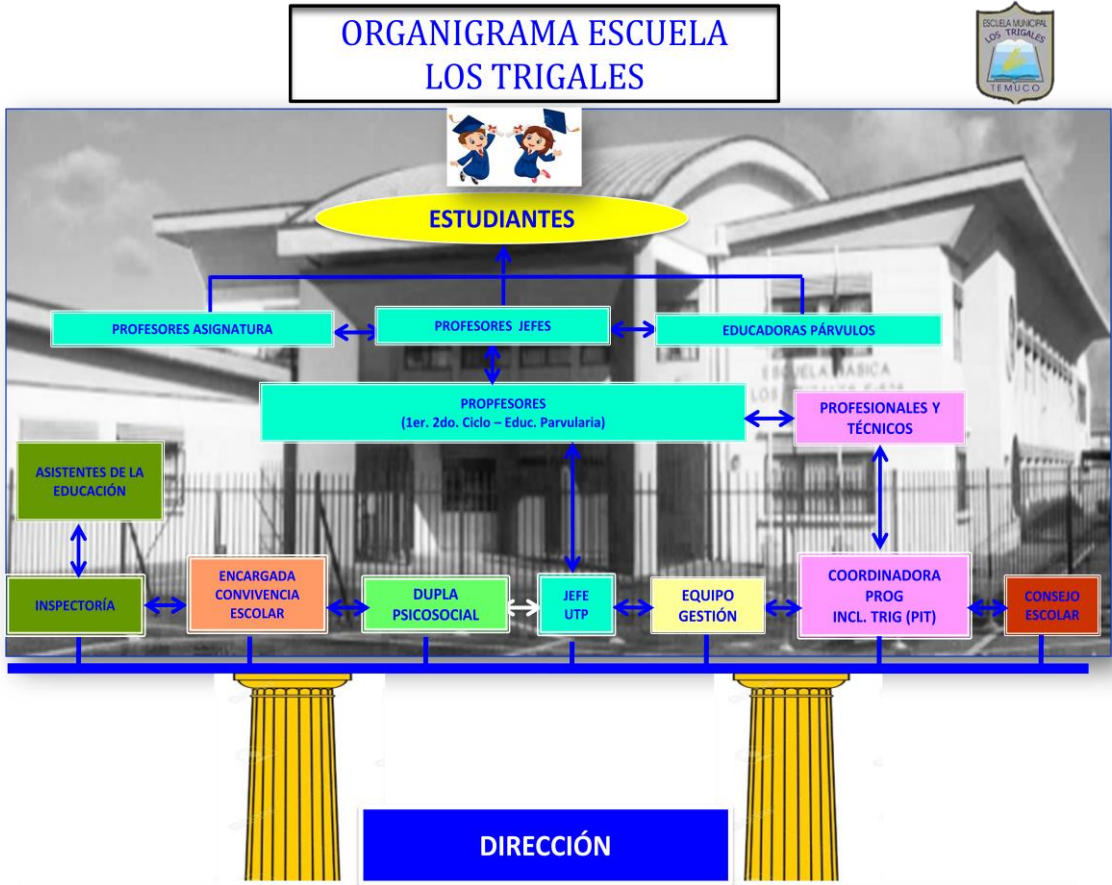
ORGANIGRAMA ESCUELA LOS TRIGALES

ESCUELA MUNICIPAL LOS TRIGALES TEMUCO

ESTUDIANTES

PROFESORES ASIGNATURA

PROFESORES JEFES

EDUCADORAS PÁRVULOS

PROPFESORES (1er. 2do. Ciclo – Educ. Parvularia)

PROFESIONALES Y TÉCNICOS

ASISTENTES DE LA EDUCACIÓN

INSPECTORÍA

ENCARGADA CONVIVENCIA ESCOLAR

DUPLA PSICOSOCIAL

JEFE UTP

EQUIPO GESTIÓN

COORDINADORA PROG INCL. TRIG (PIT)

CONSEJO ESCOLAR

DIRECCIÓN